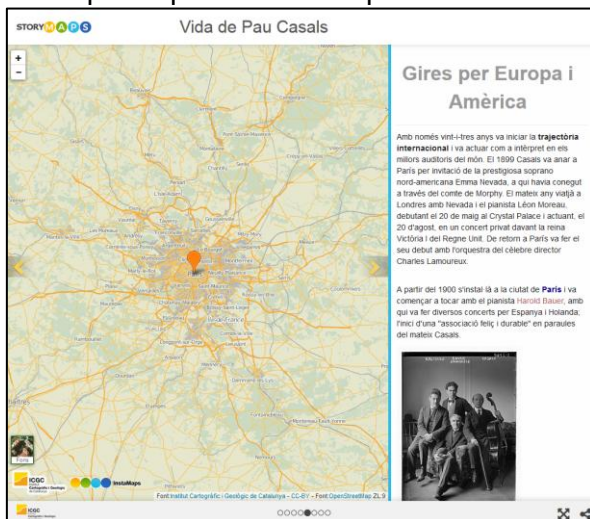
STORYMAPS Vida de Pau Casals

+
−

Gires per Europa i Amèrica

Amb només vint-i-tres anys va iniciar la **trajectòria internacional** i va actuar com a intèrpret en els millors auditoris del món. El 1899 Casals va anar a París per invitació de la prestigiosa soprano nord-americana Emma Nevada, a qui havia conegut a través del comte de Morphy. El mateix any viatjà a Londres amb Nevada i el pianista Léon Moreau, debutant el 20 de maig al Crystal Palace i actuant, el 20 d'agost, en un concert privat davant la reina Victòria I del Regne Unit. De retorn a París va fer el seu debut amb l'orquestra del cèlebre director Charles Lamoureux.

A partir del 1900 s'instal·là a la ciutat de **París** i va començar a tocar amb el pianista Harold Bauer, amb qui va fer diversos concerts per Espanya i Holanda; l'inici d'una "associació feliç i durable" en paraules del mateix Casals.

Terra

ICGC InstaMaps

Font: Institut Cartogràfic i Geològic de Catalunya - CC-BY - Font: OpenStreetMap ZL 9

ICGC